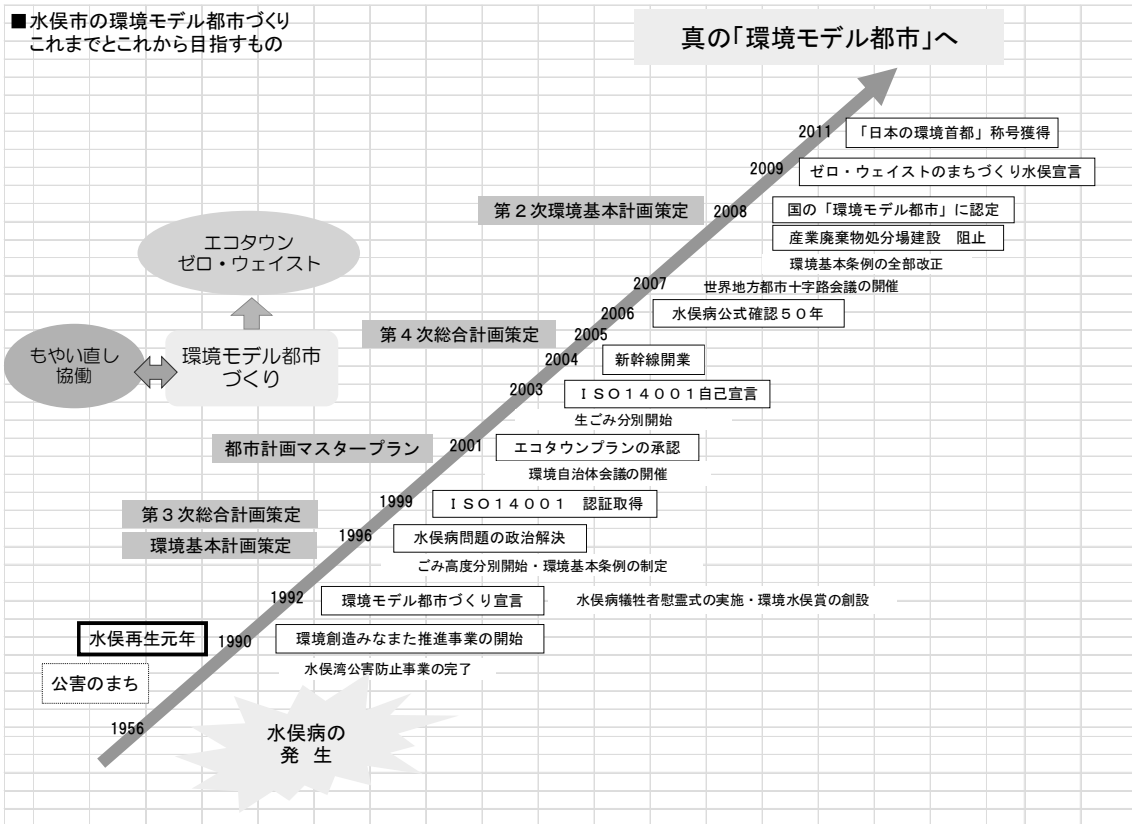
■水俣市の環境モデル都市づくり
これまでとこれから目指すもの

真の「環境モデル都市」へ

2011 「日本の環境首都」称号獲得

2009 ゼロ・ウェイストのまちづくり水俣宣言

第２次環境基本計画策定 2008 国の「環境モデル都市」に認定

産業廃棄物処分場建設　阻止

環境基本条例の全部改正

エコタウン
ゼロ・ウェイスト

2007 世界地方都市十字路会議の開催

2006 水俣病公式確認５０年

第４次総合計画策定 2005

もやい直し
協働

環境モデル都市
づくり

2004 新幹線開業

2003 ＩＳＯ１４００１自己宣言

生ごみ分別開始

都市計画マスタープラン 2001 エコタウンプランの承認

環境自治体会議の開催

1999 ＩＳＯ１４００１　認証取得

第３次総合計画策定

環境基本計画策定 1996 水俣病問題の政治解決

ごみ高度分別開始・環境基本条例の制定

1992 環境モデル都市づくり宣言 水俣病犠牲者慰霊式の実施・環境水俣賞の創設

水俣再生元年 1990 環境創造みなまた推進事業の開始

水俣湾公害防止事業の完了

公害のまち

1956

水俣病の
発　生